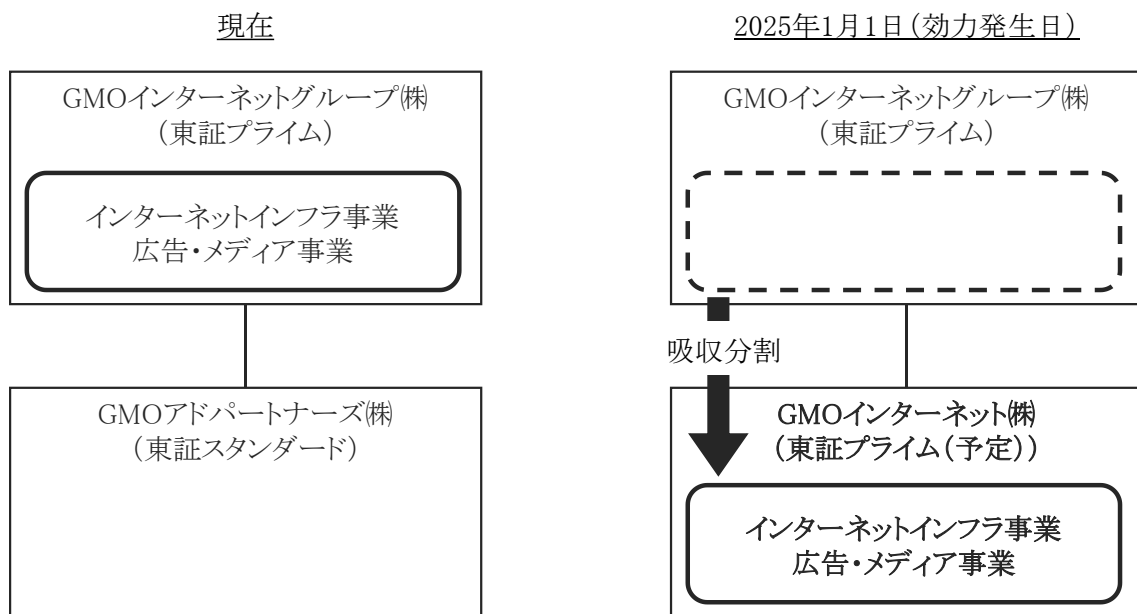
現在

GMOインターネットグループ㈱
（東証プライム）

インターネットインフラ事業
広告・メディア事業

GMOアドパートナーズ㈱
（東証スタンダード）

2025年1月1日（効力発生日）

GMOインターネットグループ㈱
（東証プライム）

吸収分割

GMOインターネット㈱
（東証プライム（予定））

インターネットインフラ事業
広告・メディア事業